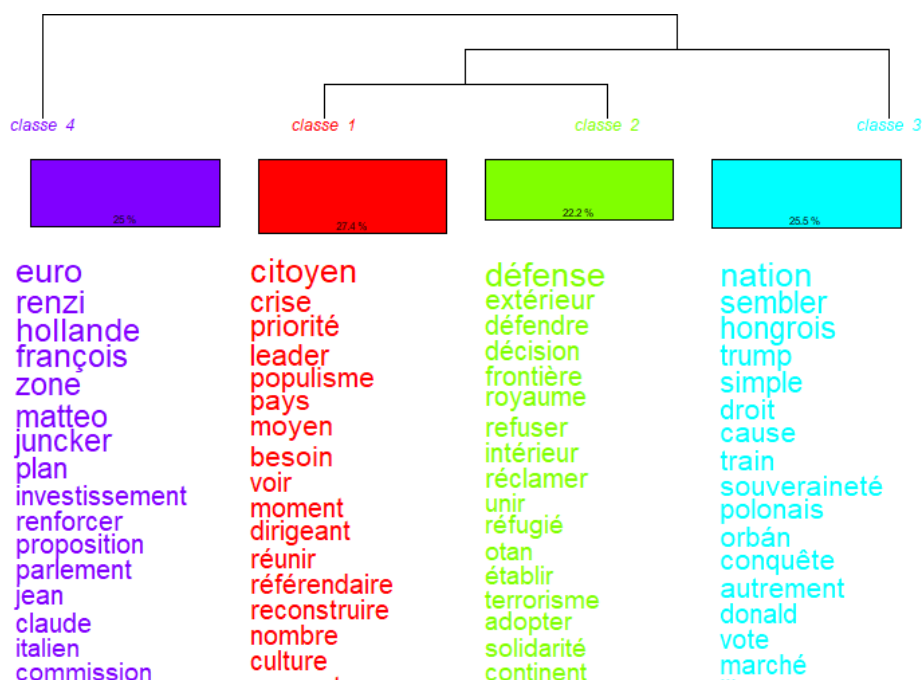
classe 4

25 %

euro
renzi
hollande
françois
zone
matteo
juncker
plan
investissement
renforcer
proposition
parlement
jean
claude
italien
commission

classe 1

27.4 %

citoyen
crise
priorité
leader
populisme
pays
moyen
besoin
voir
moment
dirigeant
réunir
référendaire
reconstruire
nombre
culture

classe 2

22.2 %

défense
extérieur
défendre
décision
frontière
royaume
refuser
intérieur
réclamer
unir
réfugié
otan
établir
terrorisme
adopter
solidarité
continent

classe 3

25.5 %

nation
sembler
hongrois
trump
simple
droit
cause
train
souveraineté
polonais
orbán
conquête
autrement
donald
vote
marché